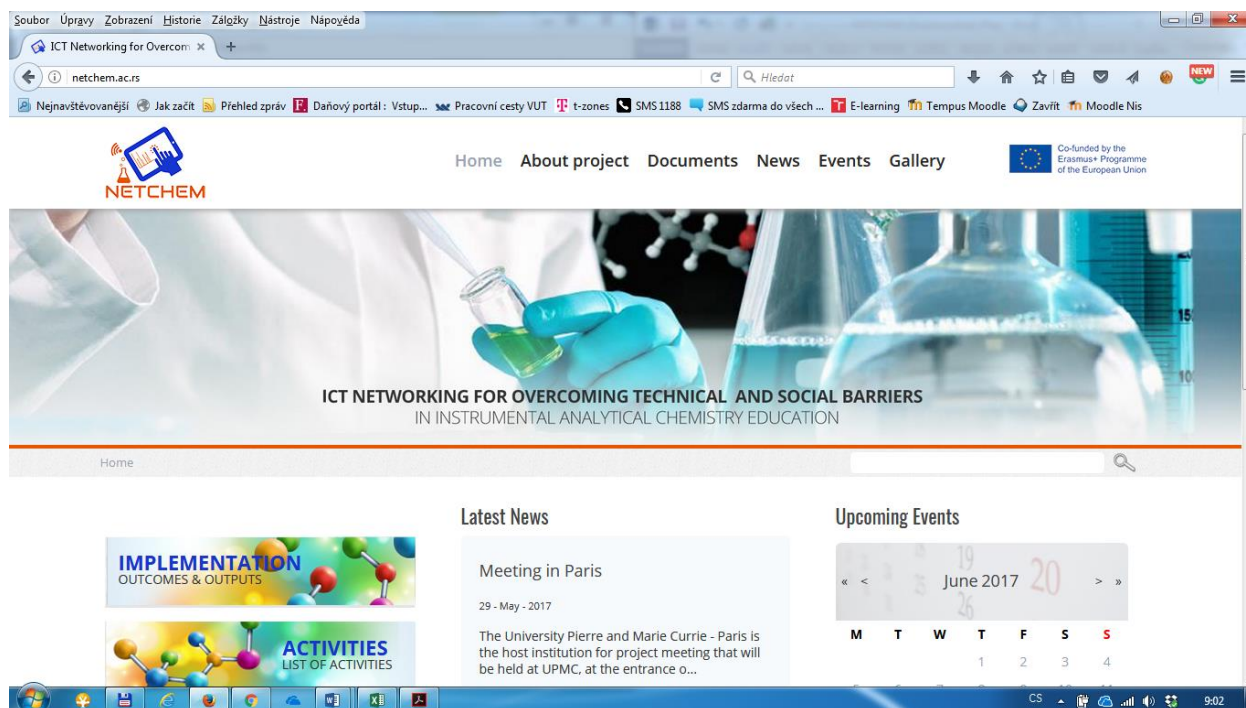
Soubor Úpravy Zobrazení Historie Záložky Nástroje Nápověda

ICT Networking for Overcom ×

netchem.ac.rs

Hledat

Nejnavštěvovanější Jak začít Přehled zpráv Daňový portál : Vstup... Pracovní cesty VUT t-zones SMS 1188 SMS zdarma do všech ... E-learning Tempus Moodle Zavřít Moodle Nis

NETCHEM

Home About project Documents News Events Gallery

Co-funded by the Erasmus+ Programme of the European Union

ICT NETWORKING FOR OVERCOMING TECHNICAL AND SOCIAL BARRIERS
IN INSTRUMENTAL ANALYTICAL CHEMISTRY EDUCATION

Home

IMPLEMENTATION
OUTCOMES & OUTPUTS

ACTIVITIES
LIST OF ACTIVITIES

Latest News

Meeting in Paris

29 - May - 2017

The University Pierre and Marie Currie - Paris is the host institution for project meeting that will be held at UPMC, at the entrance o...

Upcoming Events

« < June 2017 > »

| M | T | W | T | F | S | S |
|---|---|---|---|---|---|---|
| | | | 1 | 2 | 3 | 4 |

CS 9:02